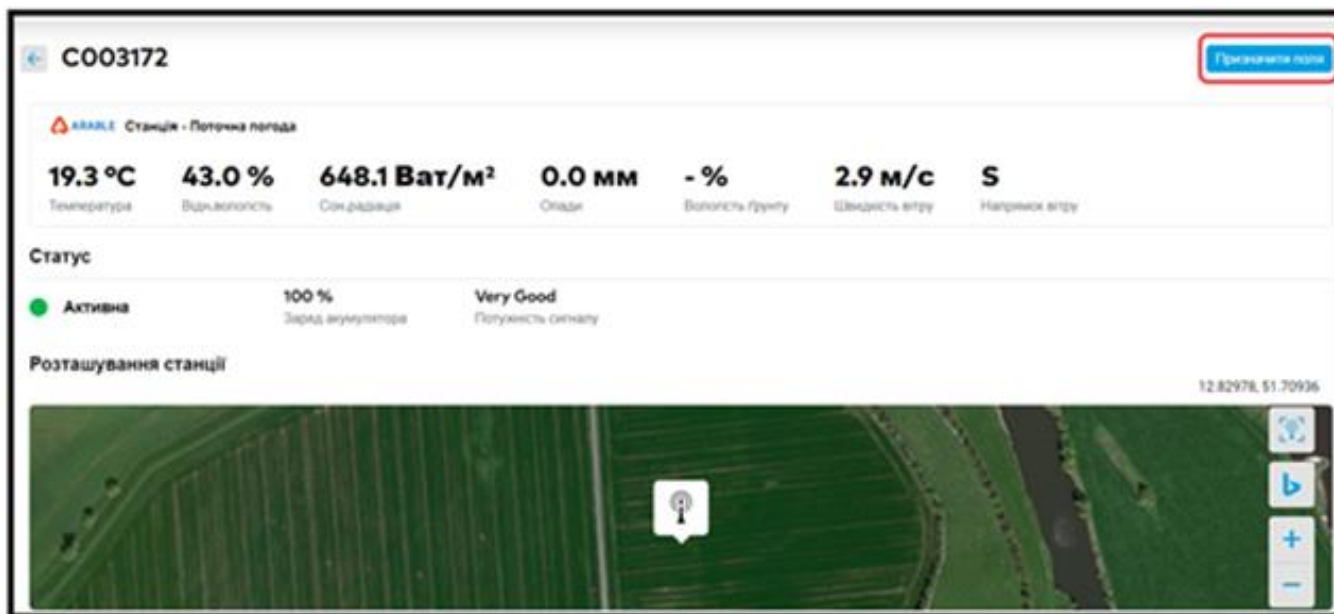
C003172

Призначити поля

ARABLE Станція - Поточна погода

19.3 ºC
Температура

43.0 %
Відн.вологість

648.1 Ват/м²
Сон.радіація

0.0 мм
Опади

- %
Вологість ґрунту

2.9 м/с
Швидкість вітру

S
Напрямок вітру

Статус

Активна

100 %
Заряд акумулятора

Very Good
Потужність сигналу

Розташування станції

12.82978, 51.70936